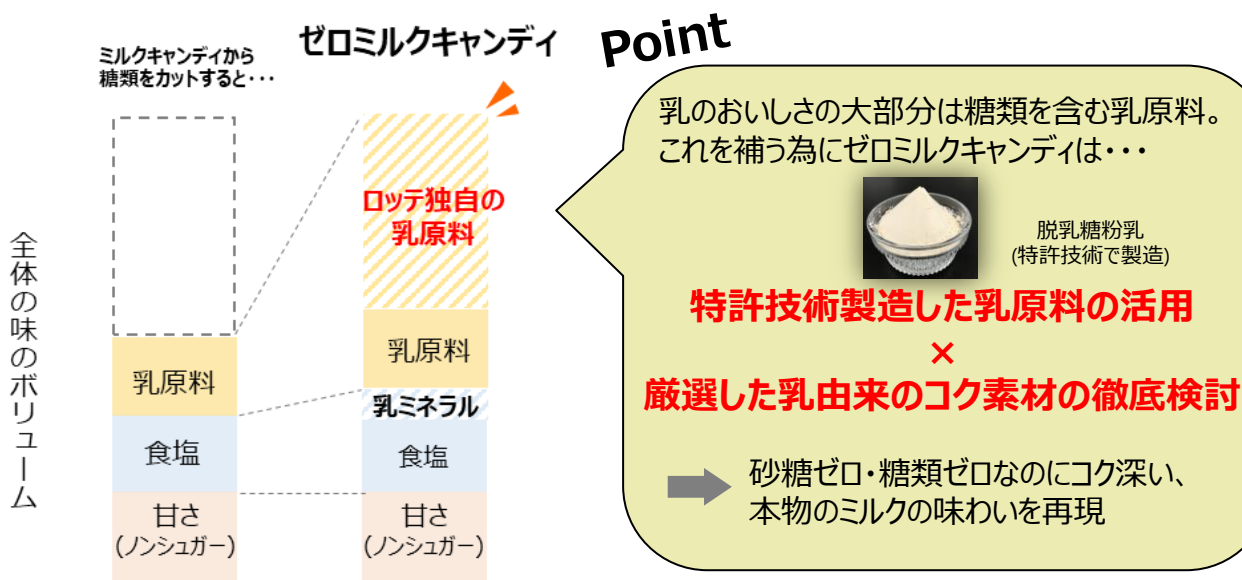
ミルクキャンディから
糖類をカットすると・・・

ゼロミルクキャンディ

Point

全体の味のボリューム

ロッテ独自の
乳原料

乳原料

乳原料

乳ミネラル

食塩

食塩

甘さ
（ノンシュガー）

甘さ
（ノンシュガー）

乳のおいしさの大部分は糖類を含む乳原料。
これを補う為にゼロミルクキャンディは・・・

脱乳糖粉乳
(特許技術で製造)

特許技術製造した乳原料の活用
×
厳選した乳由来のコク素材の徹底検討

砂糖ゼロ・糖類ゼロなのにコク深い、
本物のミルクの味わいを再現